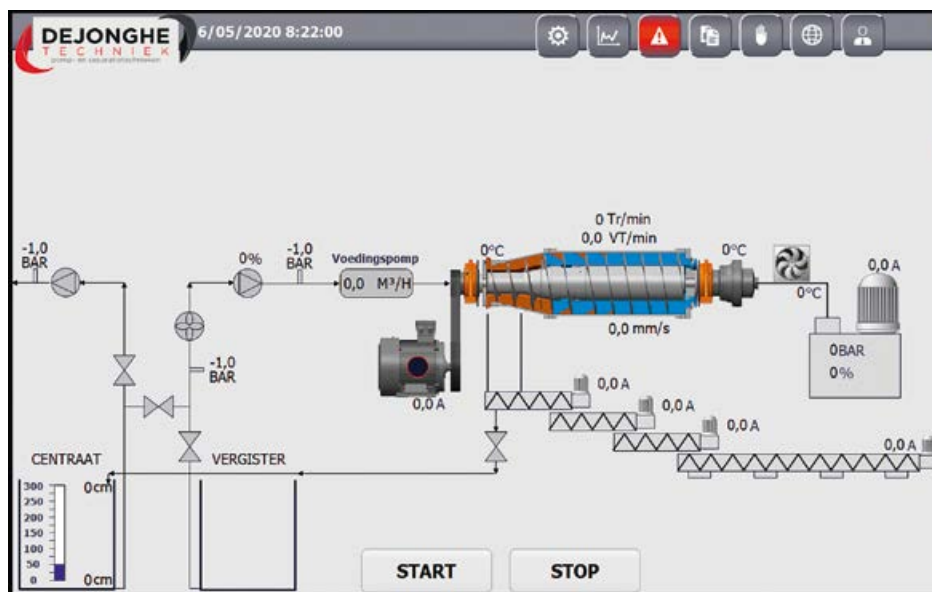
DEJONGHE
TECHNIEK
pomp- en separatietechnieken

6/05/2020 8:22:00

-1,0
BAR

0%

-1,0
BAR

Voedingspomp

0,0 M³/H

0 Tr/min
0,0 VT/min

0°C

0°C

0,0 A

0°C

-1,0
BAR

0,0 mm/s

0BAR
0%

0,0 A

0,0 A

0,0 A

0,0 A

0,0 A

CENTRAAT

VERGISTER

300
250
200
150
100
50
0

0cm

0cm

START

STOP